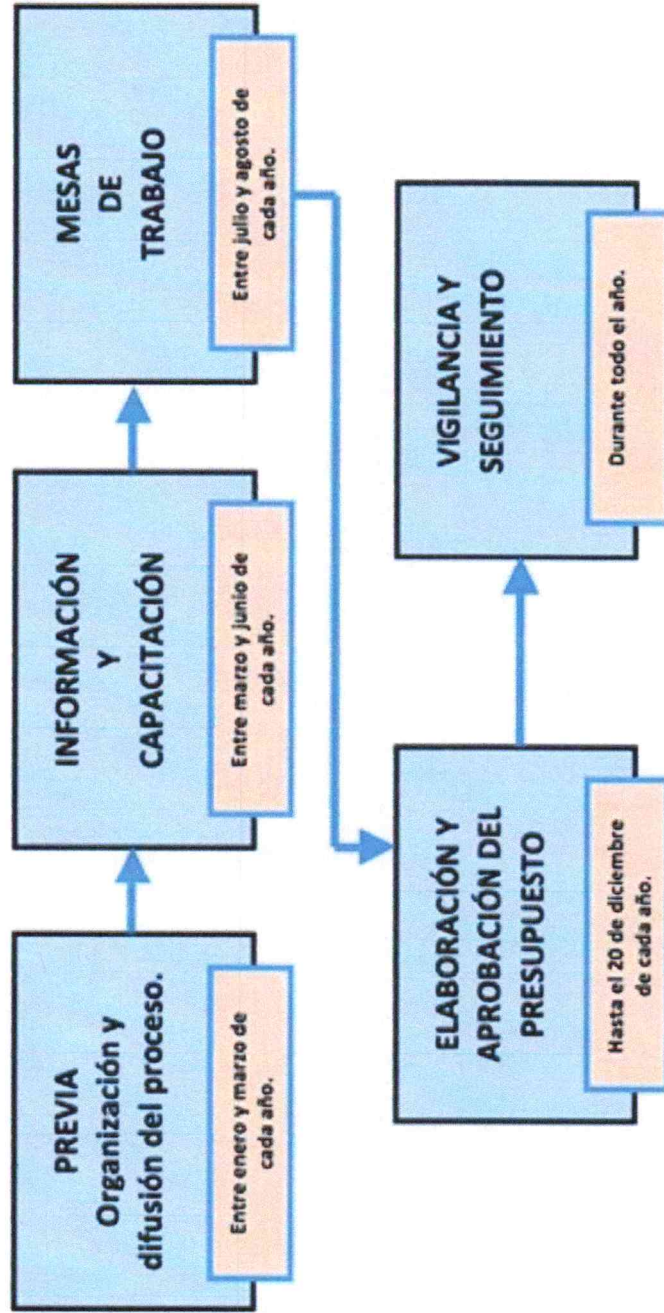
PREVIA
Organización y difusión del proceso.

Entre enero y marzo de cada año.

INFORMACIÓN
Y
CAPACITACIÓN

Entre marzo y junio de cada año.

MESAS
DE
TRABAJO

Entre julio y agosto de cada año.

ELABORACIÓN Y APROBACIÓN DEL PRESUPUESTO

Hasta el 20 de diciembre de cada año.

VIGILANCIA Y SEGUIMIENTO

Durante todo el año.